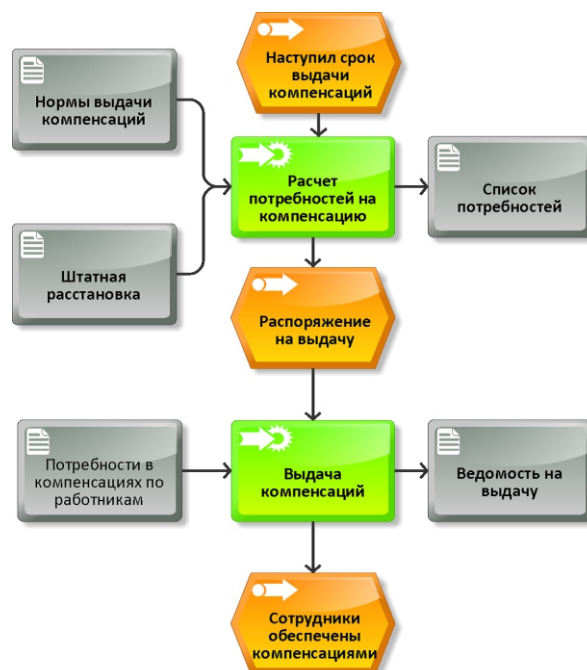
Наступил срок выдачи компенсаций

Нормы выдачи компенсаций

Расчет потребностей на компенсацию

Список потребностей

Штатная расстановка

Распоряжение на выдачу

Потребности в компенсациях по работникам

Выдача компенсаций

Ведомость на выдачу

Сотрудники обеспечены компенсациями